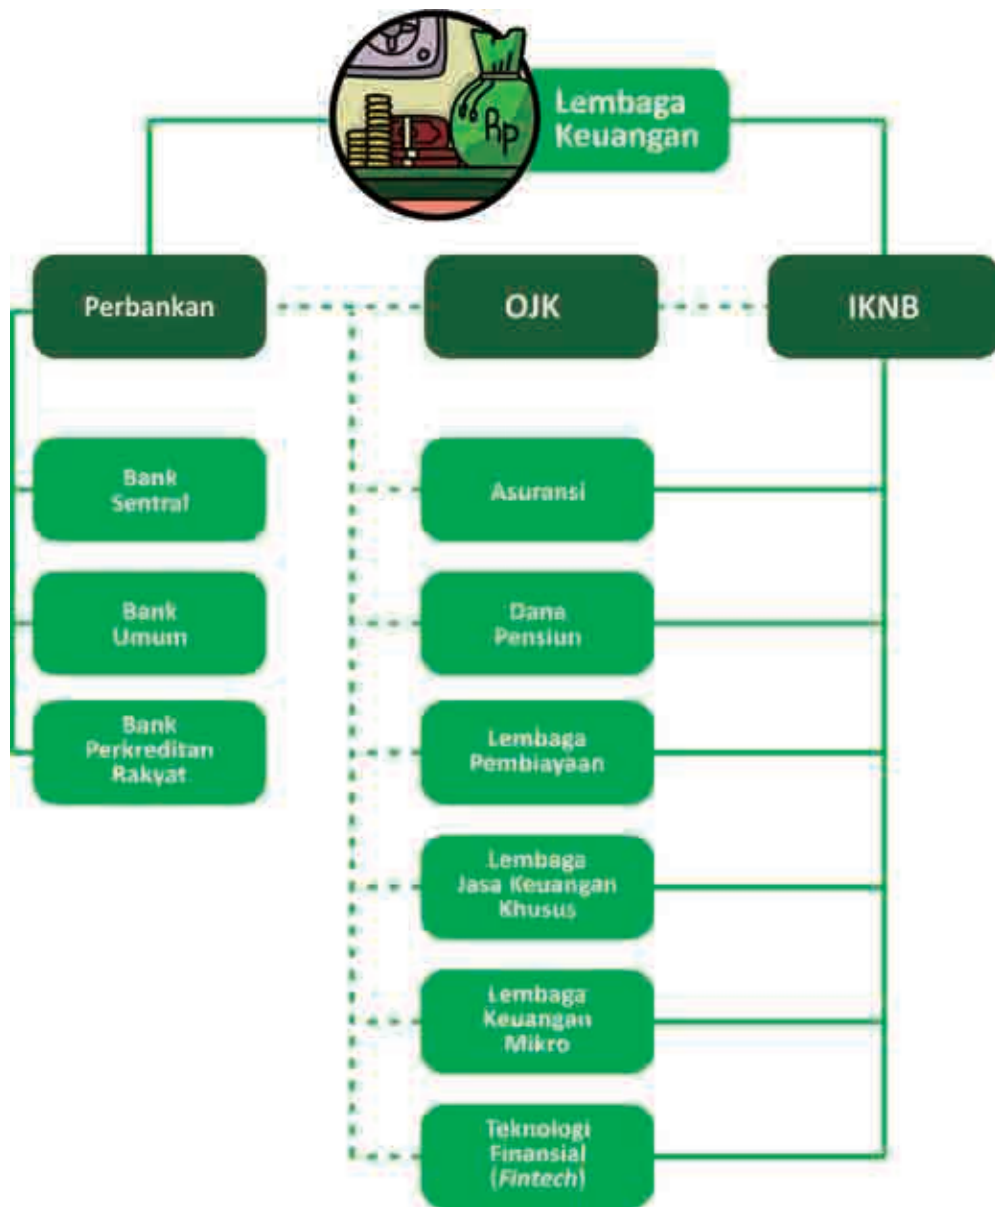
Rp

Lembaga Keuangan

Perbankan

OJK

IKNB

Bank Sentral

Bank Umum

Bank Perkreditan Rakyat

Asuransi

Dana Pensiun

Lembaga Pembiayaan

Lembaga Jasa Keuangan Khusus

Lembaga Keuangan Mikro

Teknologi Finansial (*Fintech*)